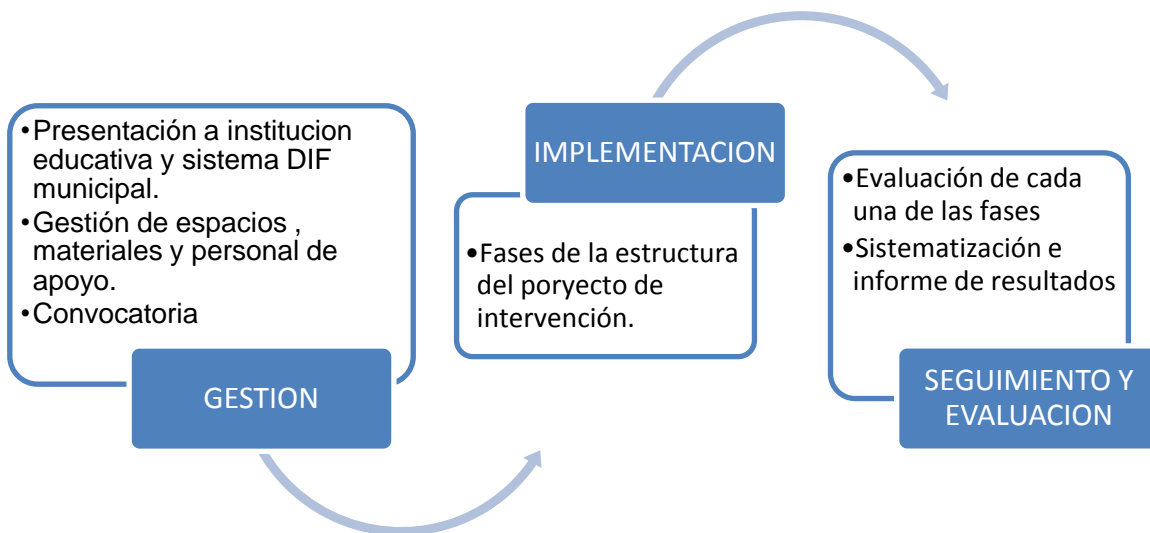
•Presentación a institucion educativa y sistema DIF municipal.
•Gestión de espacios , materiales y personal de apoyo.
•Convocatoria

GESTION

IMPLEMENTACION

•Fases de la estructura del poryecto de intervención.

•Evaluación de cada una de las fases
•Sistematización e informe de resultados

SEGUIMIENTO Y EVALUACION